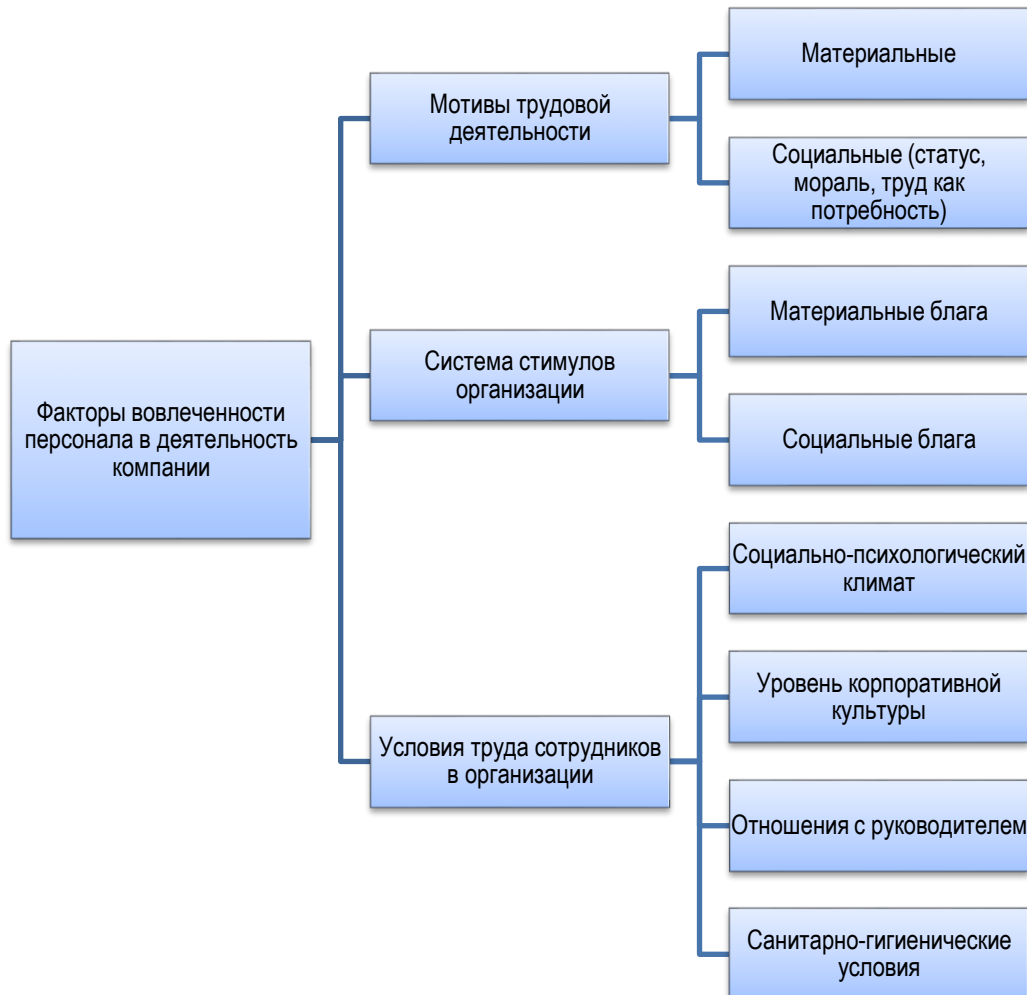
Факторы вовлеченности персонала в деятельность компании

Мотивы трудовой деятельности

Материальные

Социальные (статус, мораль, труд как потребность)

Система стимулов организации

Материальные блага

Социальные блага

Условия труда сотрудников в организации

Социально-психологический климат

Уровень корпоративной культуры

Отношения с руководителем

Санитарно-гигиенические условия